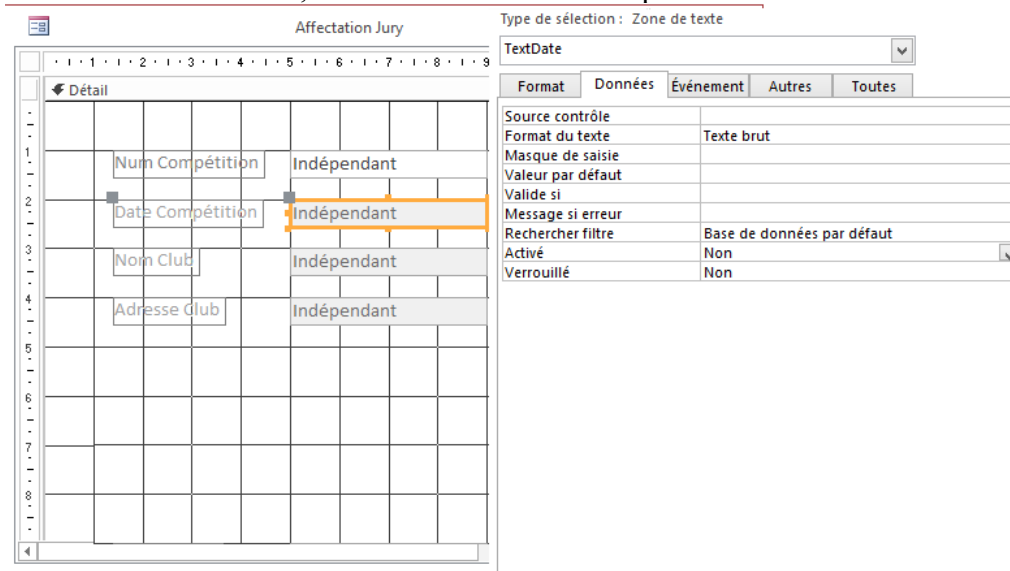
Affectation Jury

· 1 · 2 · 3 · 4 · 5 · 6 · 7 · 8 · 9

Détail

Num Compétition | Indépendant
Date Compétition | Indépendant
Nom Club | Indépendant
Adresse Club | Indépendant

Type de sélection : Zone de texte

TextDate

Format | Données | Événement | Autres | Toutes

| | |
|---|---|
| Source contrôle | |
| Format du texte | Texte brut |
| Masque de saisie | |
| Valeur par défaut | |
| Valide si | |
| Message si erreur | |
| Rechercher filtre | Base de données par défaut |
| Activé | Non |
| Verrouillé | Non |